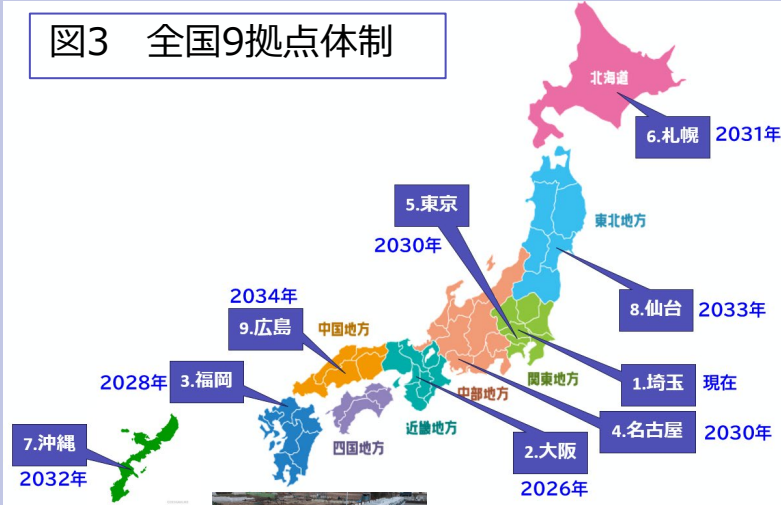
図3　全国9拠点体制

北海道
6.札幌 2031年

5.東京
2030年

東北地方

2034年
9.広島
中国地方

8.仙台 2033年

2028年 3.福岡

関東地方

1.埼玉 現在

中部地方

7.沖縄
2032年

四国地方

近畿地方

2.大阪
2026年

4.名古屋 2030年